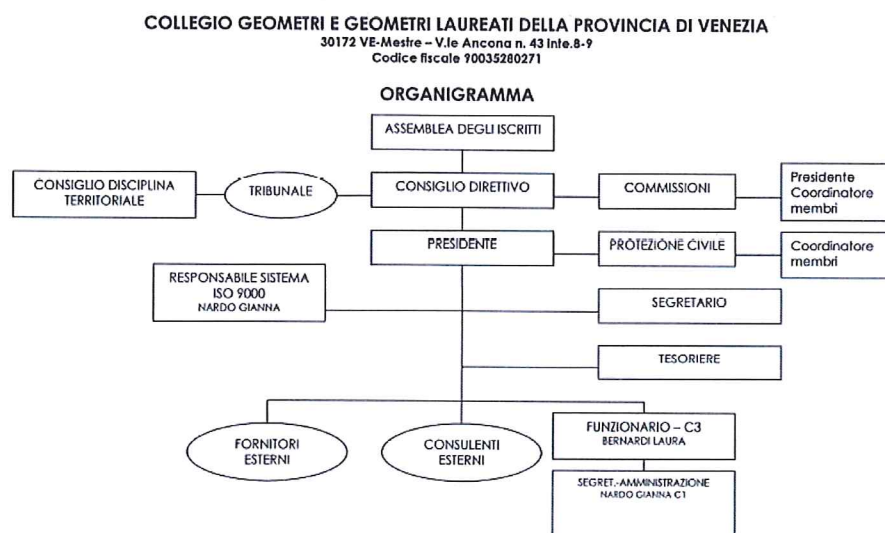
COLLEGIO GEOMETRI E GEOMETRI LAUREATI DELLA PROVINCIA DI VENEZIA
30172 VE-Mestre – V.le Ancona n. 43 Inte.8-9
Codice fiscale 90035280271

ORGANIGRAMMA

ASSEMBLEA DEGLI ISCRITTI

CONSIGLIO DISCIPLINA TERRITORIALE

TRIBUNALE

CONSIGLIO DIRETTIVO

COMMISSIONI

Presidente
Coordinatore
membri

PRESIDENTE

PROTEZIONE CIVILE

Coordinatore
membri

RESPONSABILE SISTEMA ISO 9000
NARDO GIANNA

SEGRETARIO

TESORIERE

FORNITORI ESTERNI

CONSULENTI ESTERNI

FUNZIONARIO – C3
BERNARDI LAURA

SEGRET.-AMMINISTRAZIONE
NARDO GIANNA C1